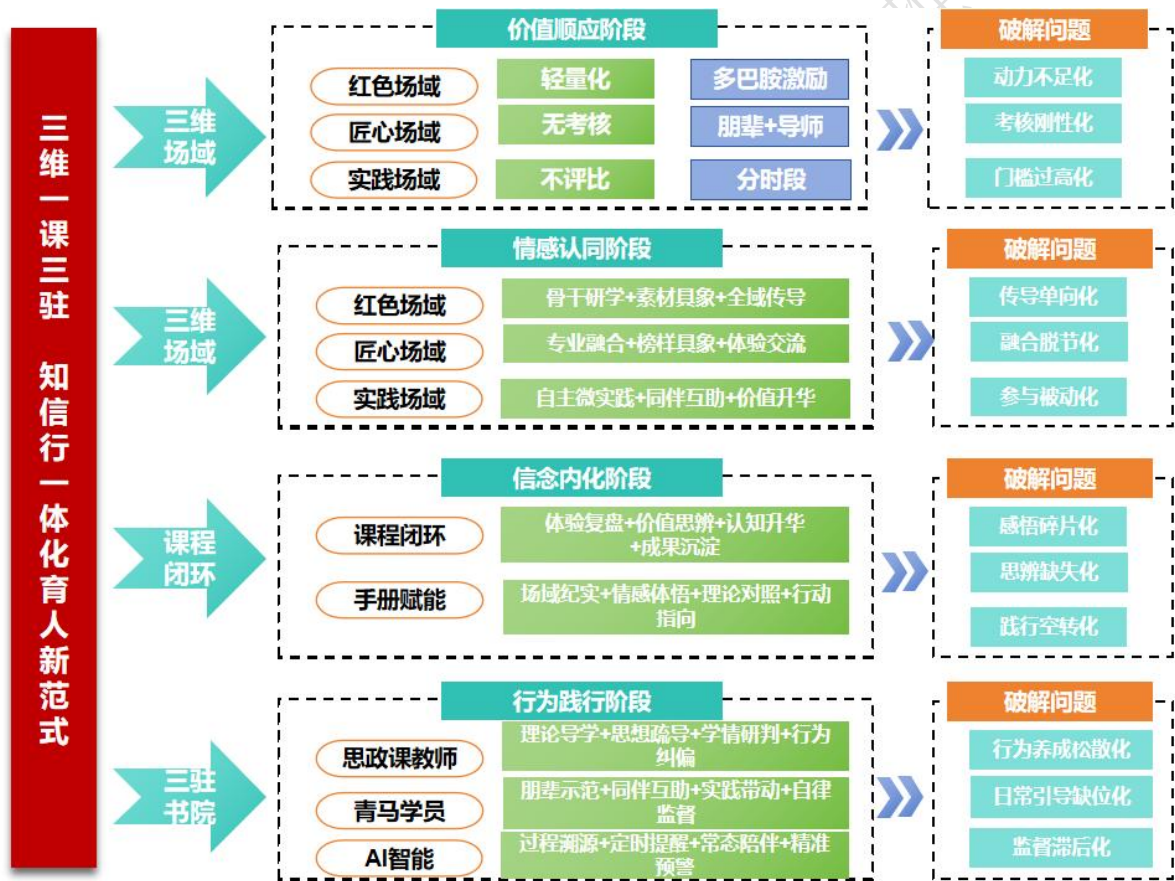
三维一课三驻 知信行一体化育人新范式

三维场域

价值顺应阶段

红色场域
匠心场域
实践场域

轻量化
无考核
不评比

多巴胺激励
朋辈+导师
分时段

破解问题
动力不足化
考核刚性化
门槛过高化

三维场域

情感认同阶段

红色场域
匠心场域
实践场域

骨干研学+素材具象+全域传导
专业融合+榜样具象+体验交流
自主微实践+同伴互助+价值升华

破解问题
传导单向化
融合脱节化
参与被动化

课程闭环

信念内化阶段

课程闭环
手册赋能

体验复盘+价值思辨+认知升华+成果沉淀
场域纪实+情感体悟+理论对照+行动指向

破解问题
感悟碎片化
思辨缺失化
践行空转化

三驻书院

行为践行阶段

思政课教师
青马学员
AI智能

理论导学+思想疏导+学情研判+行为纠偏
朋辈示范+同伴互助+实践带动+自律监督
过程溯源+定时提醒+常态陪伴+精准预警

破解问题
行为养成松散化
日常引导缺位化
监督滞后化